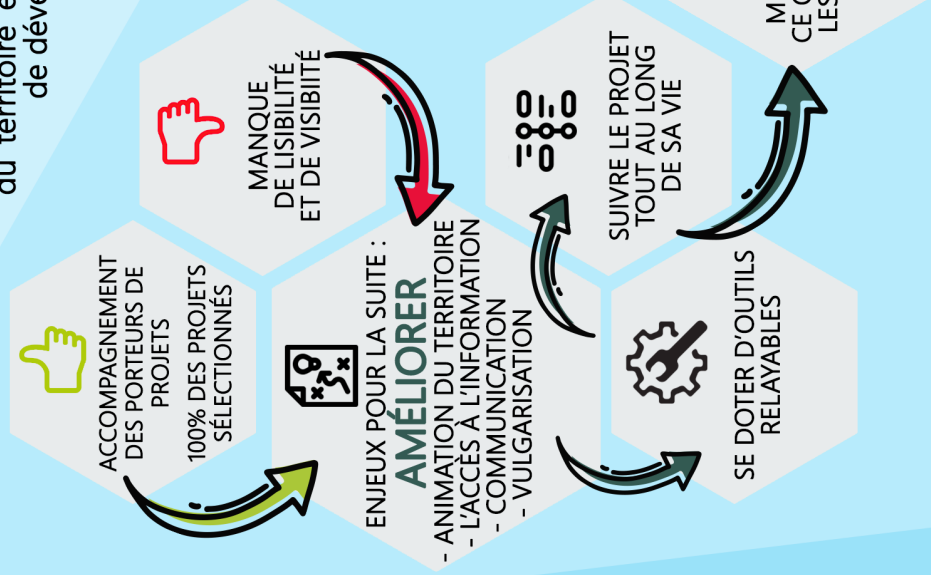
du territoire e
de déve

ACCOMPAGNEMENT DES PORTEURS DE PROJETS

100% DES PROJETS SÉLECTIONNÉS

MANQUE DE LISIBILITÉ ET DE VISIBILITÉ

ENJEUX POUR LA SUITE :
AMÉLIORER
- ANIMATION DU TERRITOIRE
- L'ACCÈS À L'INFORMATION
- COMMUNICATION
- VULGARISATION

SUIVRE LE PROJET TOUT AU LONG DE SA VIE

SE DOTER D'OUTILS RELAYABLES

M
CE C
LES